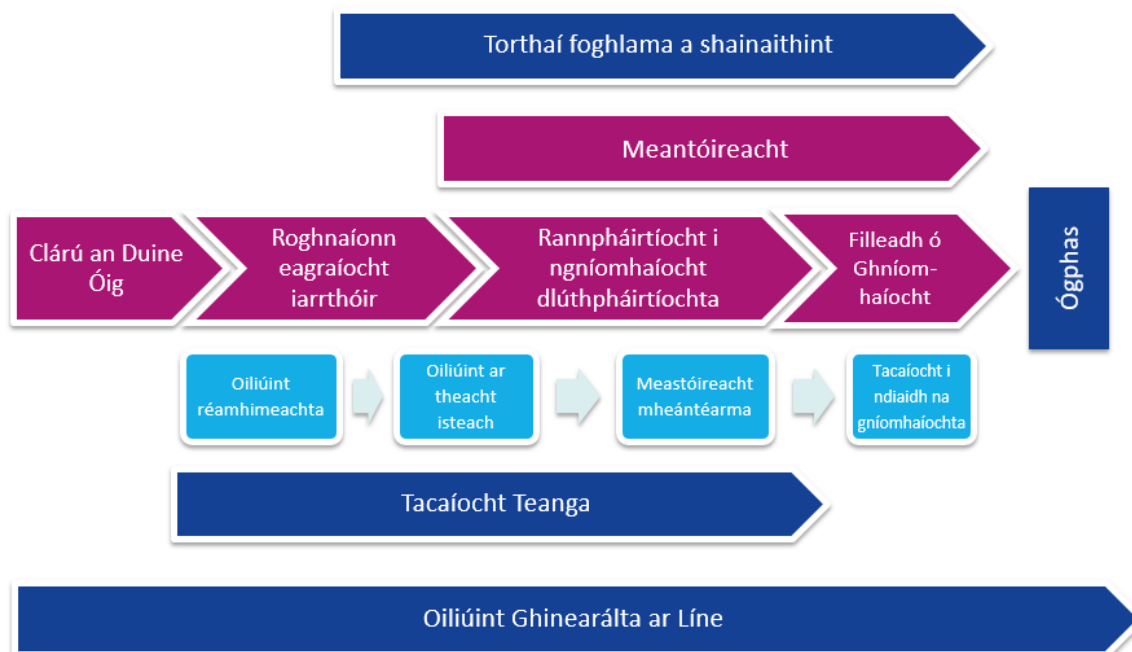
Torthaí foghlama a shainaithint

Meantóireacht

Clárú an Duine Óig

Roghnaíonn eagraíocht iarrthóir

Rannpháirtíocht i ngníomhaíocht dlúthpháirtíochta

Filleadh ó Ghníomhaíocht

Ógphas

Oiliúint réamhimeachta

Oiliúint ar theacht isteach

Meastóireacht mheántéarma

Tacaíocht i ndiaidh na gníomhaíochta

Tacaíocht Teanga

Oiliúint Ghinearálta ar Líne